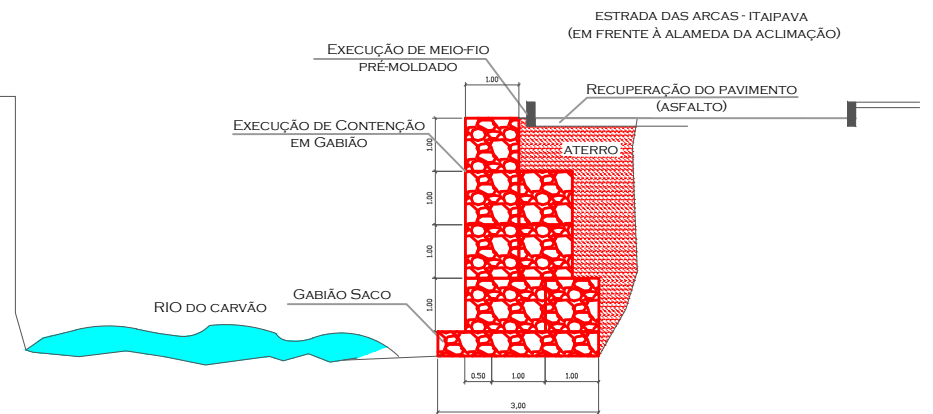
ESTRADA DAS ARCAS - ITAIPAVA
(EM FRENTE À ALAMEDA DA ACLIMAÇÃO)

EXECUÇÃO DE MEIO-FIO PRÉ-MOLDADO

1.00

RECUPERAÇÃO DO PAVIMENTO (ASFALTO)

EXECUÇÃO DE CONTENÇÃO EM GABIÃO

ATERRO

1.00

1.00

1.00

1.00

RIO DO CARVÃO

GABIÃO SACO

0.50 1.00 1.00

3,00